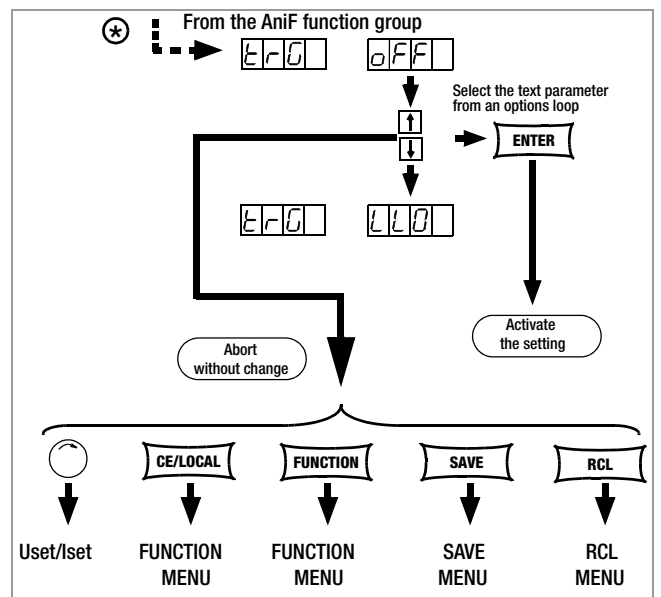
⊛ From the AniF function group

trG oFF

Select the text parameter from an options loop

ENTER

trG LL0

Activate the setting

Abort without change

CE/LOCAL FUNCTION SAVE RCL

Uset/Iset FUNCTION MENU FUNCTION MENU SAVE MENU RCL MENU